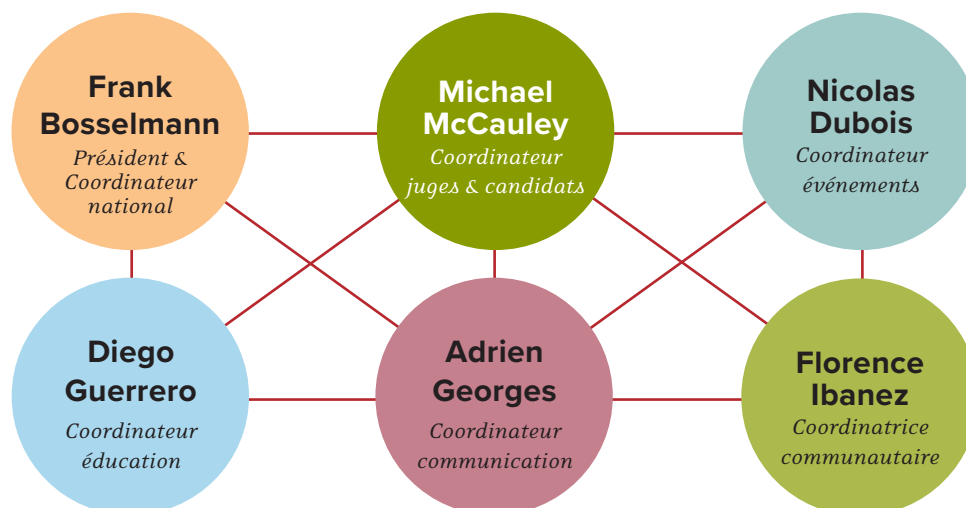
Frank Bosselmann
Président & Coordinateur national

Michael McCauley
Coordinateur juges & candidats

Nicolas Dubois
Coordinateur événements

Diego Guerrero
Coordinateur éducation

Adrien Georges
Coordinateur communication

Florence Ibanez
Coordinatrice communautaire